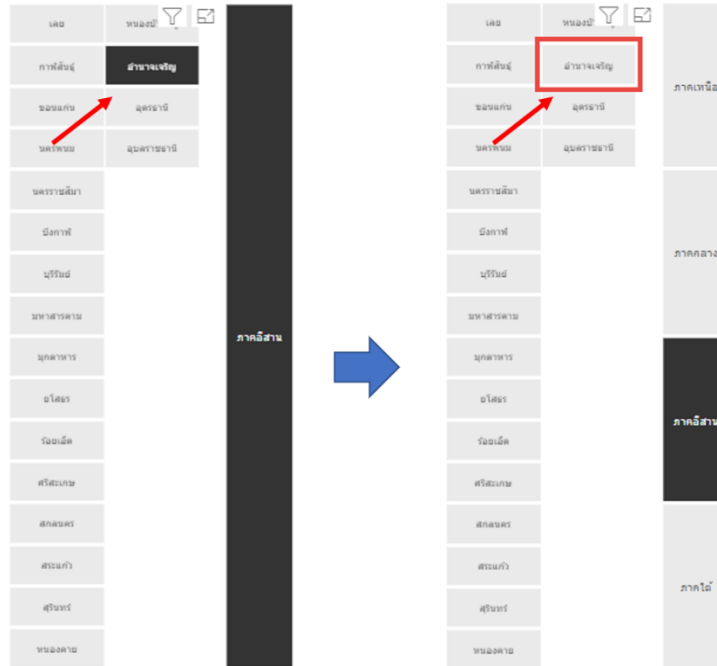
เลย
หนองบั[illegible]
กาฬสินธุ์
อำนาจเจริญ
ขอนแก่น
อุดรธานี
นครพนม
อุบลราชธานี
นครราชสีมา
บึงกาฬ
บุรีรัมย์
มหาสารคาม
มุกดาหาร
ยโสธร
ร้อยเอ็ด
ศรีสะเกษ
สกลนคร
สระแก้ว
สุรินทร์
หนองคาย
ภาคอีสาน

เลย
หนองบั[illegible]
กาฬสินธุ์
อำนาจเจริญ
ขอนแก่น
อุดรธานี
นครพนม
อุบลราชธานี
นครราชสีมา
บึงกาฬ
บุรีรัมย์
มหาสารคาม
มุกดาหาร
ยโสธร
ร้อยเอ็ด
ศรีสะเกษ
สกลนคร
สระแก้ว
สุรินทร์
หนองคาย
ภาคเหนือ
ภาคกลาง
ภาคอีสาน
ภาคใต้